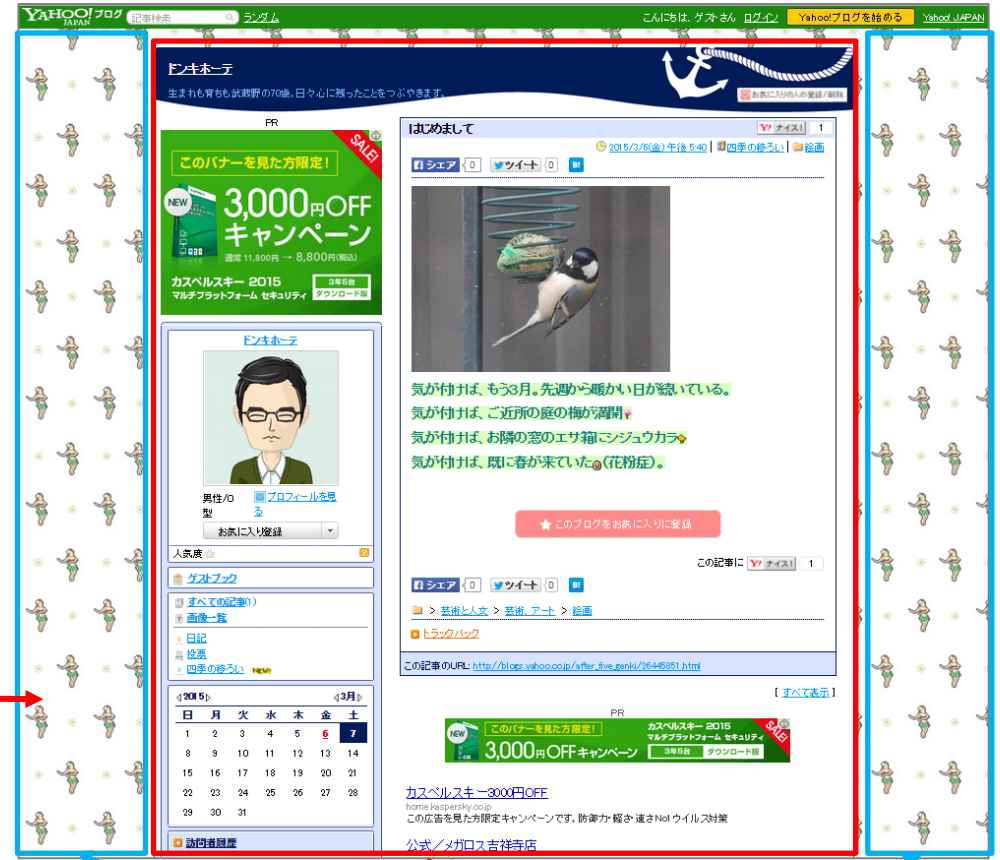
YAHOO! JAPAN ブログ 記事検索 ランダム

こんにちは、ゲストさん ログイン Yahoo!ブログを始める Yahoo! JAPAN

ドンキホーテ

生まれも育ちも武蔵野の70歳。日々心に残ったことをつぶやきます。

お気に入りの人の登録/削除

PR

このバナーを見た方限定!

SALE!

NEW

3,000円OFF キャンペーン

通常 11,800円 → 8,800円(税込)

カスペルスキー 2015 マルチプラットフォーム セキュリティ

3年5台 ダウンロード版

ドンキホーテ

男性/O型

プロフィールを見る

お気に入り登録

人気度

ゲストブック

すべての記事(1)

画像一覧

日記

絵画

四季の移ろい NEW!

2015 3月

| 日 | 月 | 火 | 水 | 木 | 金 | 土 |
|---|---|---|---|---|---|---|
| 1 | 2 | 3 | 4 | 5 | 6 | 7 |
| 8 | 9 | 10 | 11 | 12 | 13 | 14 |
| 15 | 16 | 17 | 18 | 19 | 20 | 21 |
| 22 | 23 | 24 | 25 | 26 | 27 | 28 |
| 29 | 30 | 31 | | | | |

訪問者履歴

はじめまして

Y! ナイス! 1

2015/3/6(金) 午後 5:40 | 四季の移ろい | 絵画

シェア 0 ツイート 0

気が付けば、もう3月。先週から暖かい日が続いている。

気が付けば、ご近所の庭の梅が満開

気が付けば、お隣の窓のエサ箱にシジュウカラ

気が付けば、既に春が来ていた(花粉症)。

このブログをお気に入りに登録

この記事に Y! ナイス! 1

シェア 0 ツイート 0

> 芸術と人文 > 芸術、アート > 絵画

トラックバック

この記事のURL: http://blogs.yahoo.co.jp/after_five_genki/26445851.html

[ すべて表示 ]

PR

このバナーを見た方限定! カスペルスキー 2015 マルチプラットフォーム セキュリティ SALE! NEW 3,000円OFFキャンペーン 3年5台 ダウンロード版

カスペルスキー3000円OFF

home.kaspersky.co.jp

この広告を見た方限定キャンペーンです。防御力・軽さ・速さNo1 ウイルス対策

公式/メガロス吉祥寺店